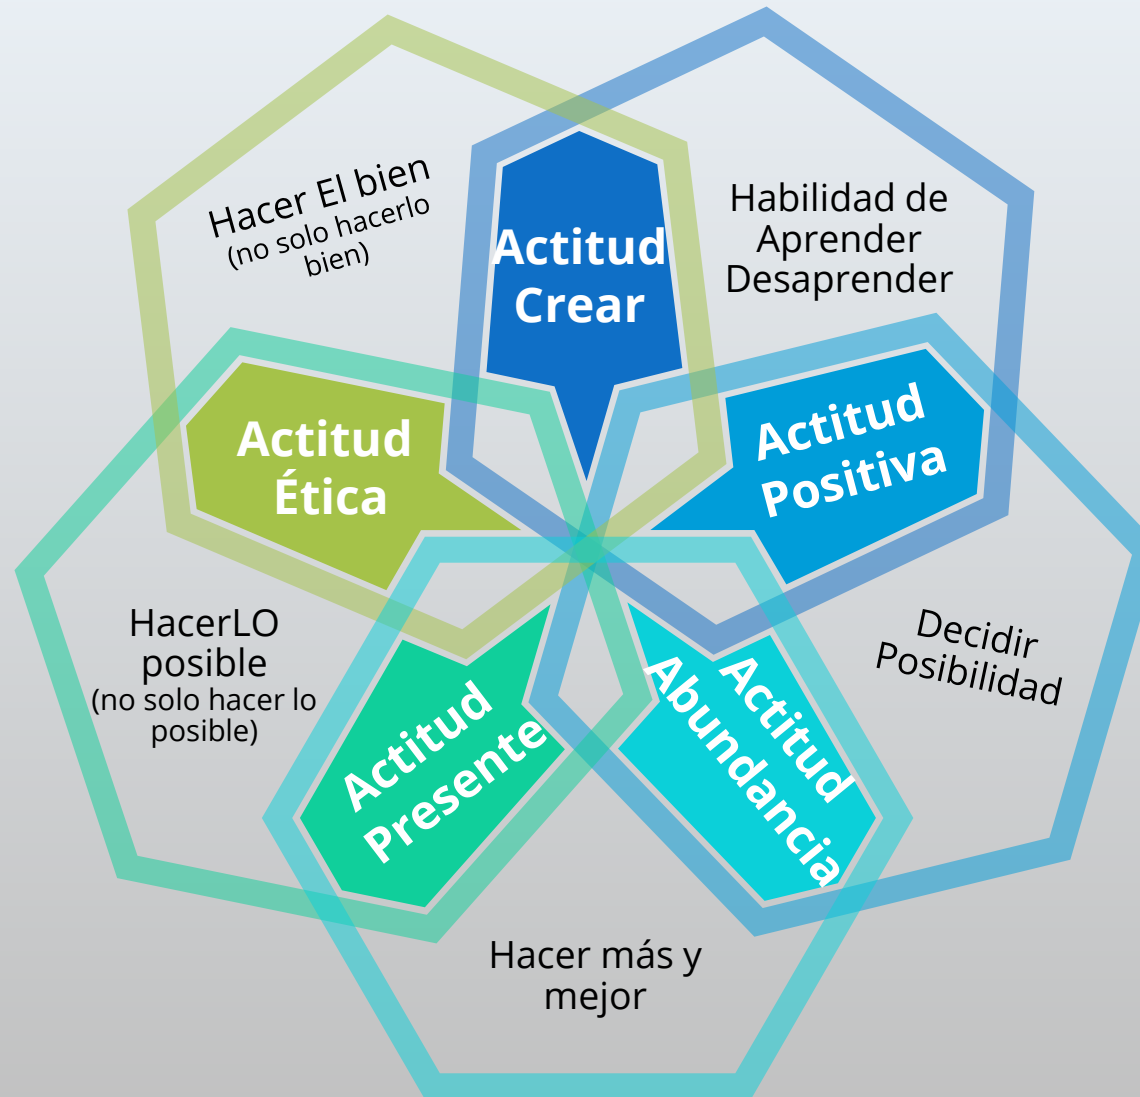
Hacer El bien
(no solo hacerlo bien)

Actitud Crear

Habilidad de Aprender Desaprender

Actitud Ética

Actitud Positiva

HacerLO posible
(no solo hacer lo posible)

Actitud Presente

Actitud Abundancia

Decidir Posibilidad

Hacer más y mejor